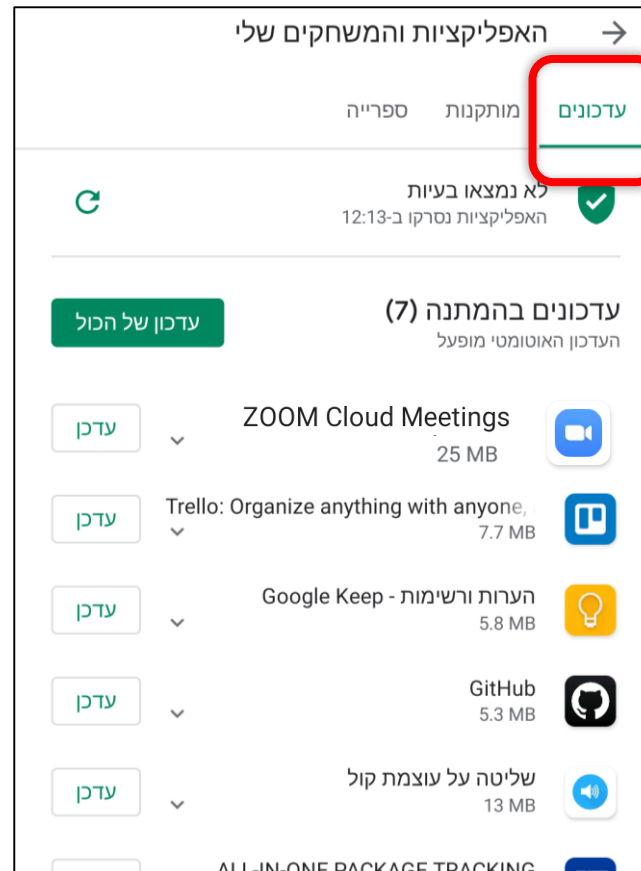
האפליקציות והמשחקים שלי

עדכונים
מותקנות
ספרייה

לא נמצאו בעיות
האפליקציות נסרקו ב-12:13

עדכונים בהמתנה (7)
העדכון האוטומטי מופעל
עדכון של הכול

ZOOM Cloud Meetings
25 MB
עדכן

Trello: Organize anything with anyone, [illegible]
7.7 MB
עדכן

Google Keep - הערות ורשימות
5.8 MB
עדכן

GitHub
5.3 MB
עדכן

שליטה על עוצמת קול
13 MB
עדכן

ALL-IN-ONE PACKAGE TRACKING